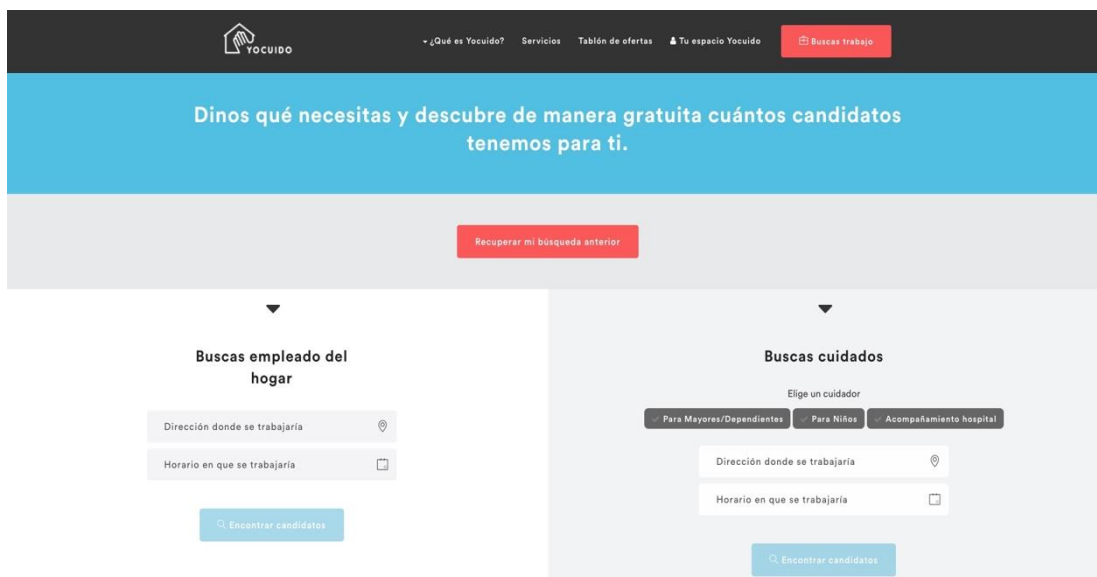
YOCUIDO

¿Qué es Yocuido? Servicios Tablón de ofertas Tu espacio Yocuido Buscas trabajo

Dinos qué necesitas y descubre de manera gratuita cuántos candidatos tenemos para ti.

Recuperar mi búsqueda anterior

Buscas empleado del hogar

Dirección donde se trabajaría

Horario en que se trabajaría

Encontrar candidatos

Buscas cuidados

Elige un cuidador

Para Mayores/Dependientes Para Niños Acompañamiento hospital

Dirección donde se trabajaría

Horario en que se trabajaría

Encontrar candidatos